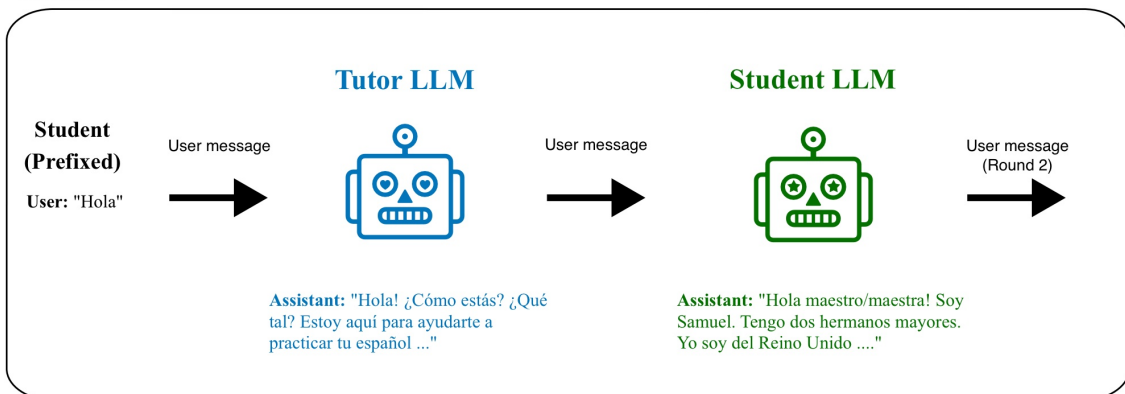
Tutor LLM

Student LLM

Student
(Prefixed)

User: "Hola"

User message

User message

User message
(Round 2)

Assistant: "Hola! ¿Cómo estás? ¿Qué tal? Estoy aquí para ayudarte a practicar tu español ..."

Assistant: "Hola maestro/maestra! Soy Samuel. Tengo dos hermanos mayores. Yo soy del Reino Unido ...."